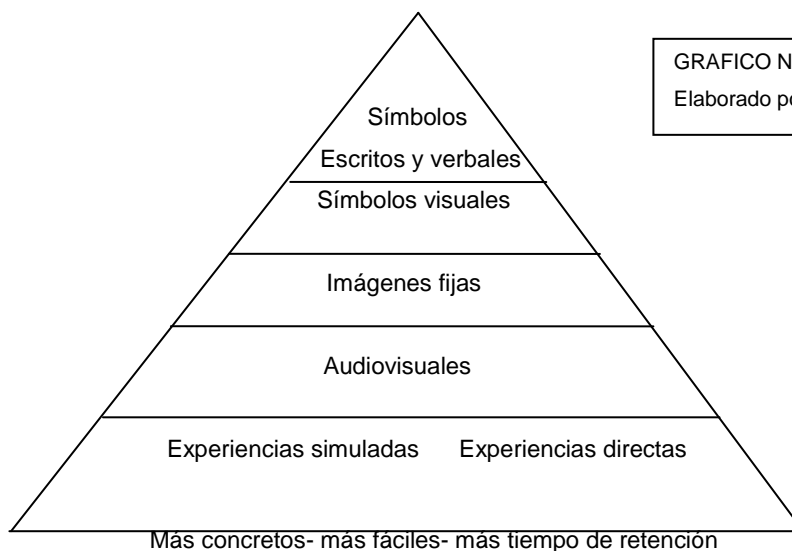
GRAFICO N

Elaborado po

Símbolos

Escritos y verbales

Símbolos visuales

Imágenes fijas

Audiovisuales

Experiencias simuladas Experiencias directas

Más concretos- más fáciles- más tiempo de retención